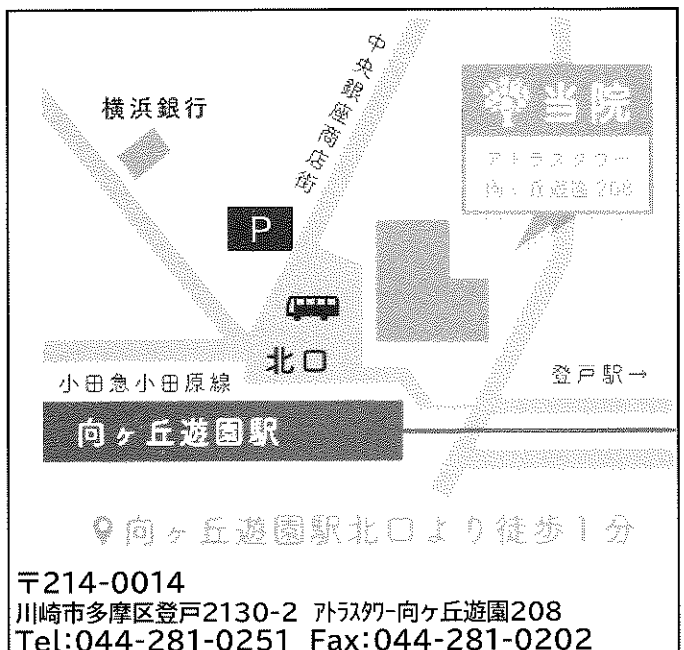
横浜銀行

中央銀座商店街

P

當当院

アトラスタワー
向ヶ丘遊園208

北口

小田急小田原線

登戸駅→

向ヶ丘遊園駅

向ヶ丘遊園駅北口より徒歩1分

〒214-0014
川崎市多摩区登戸2130-2 アトラスタワー向ヶ丘遊園208
Tel:044-281-0251 Fax:044-281-0202